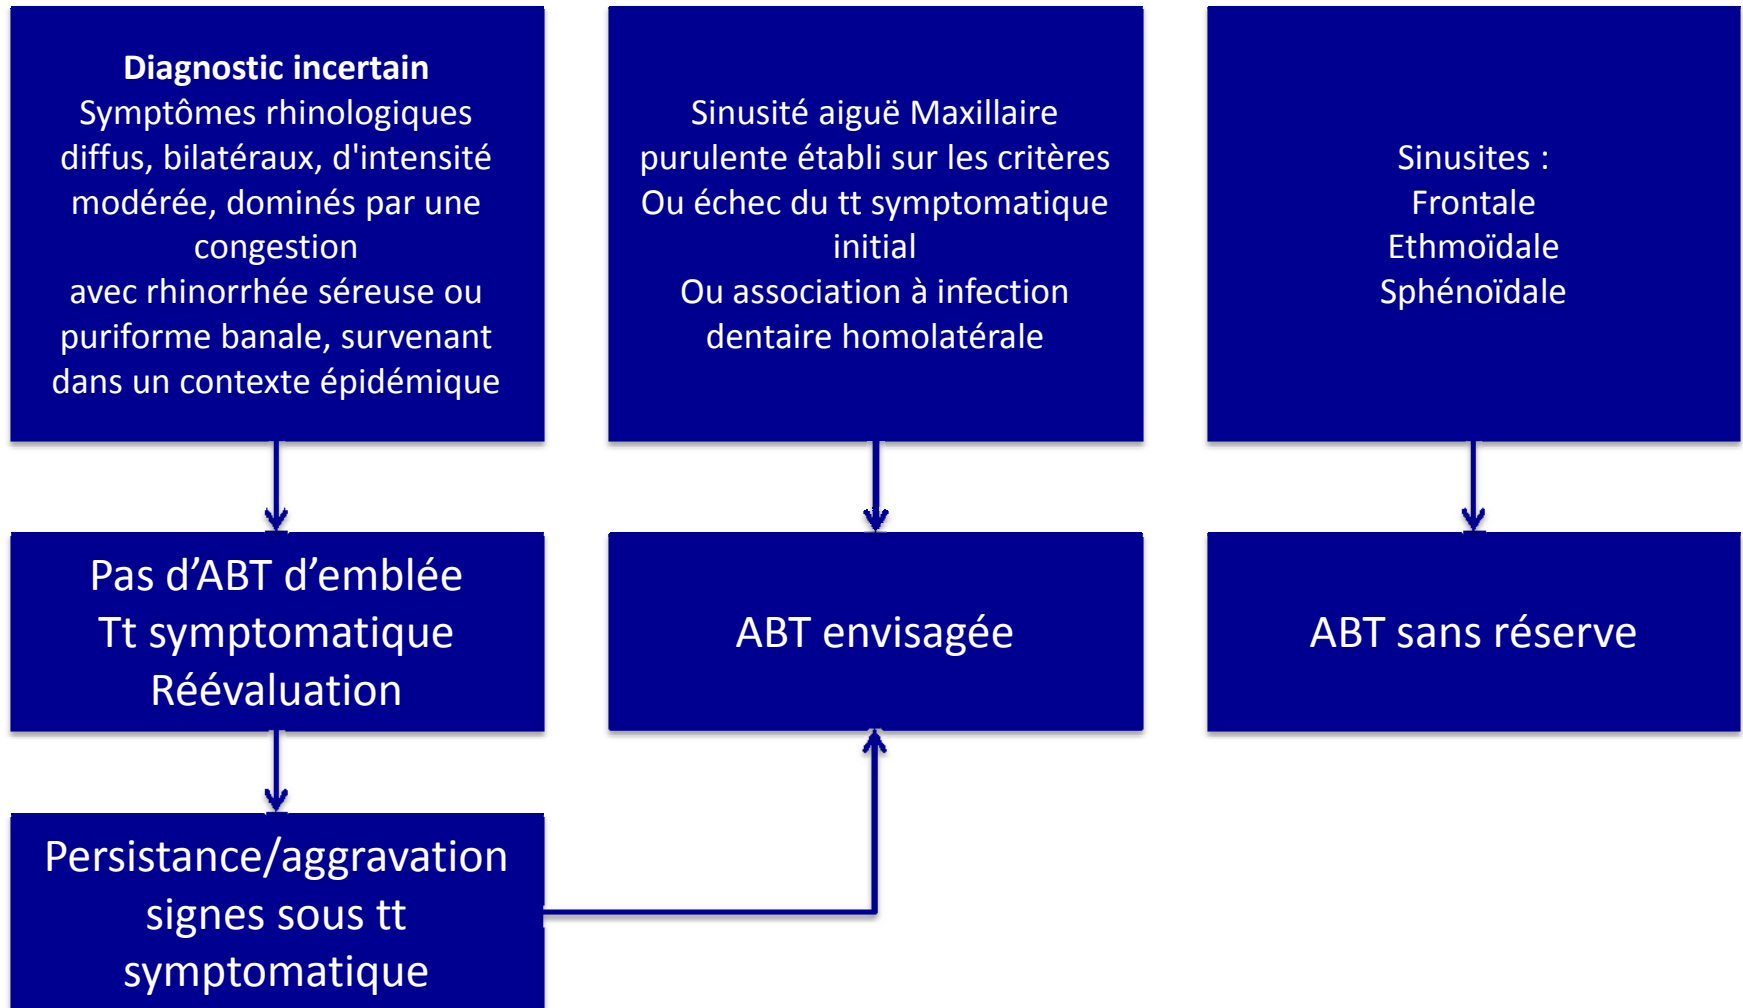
**Diagnostic incertain**
Symptômes rhinologiques diffus, bilatéraux, d'intensité modérée, dominés par une congestion
avec rhinorrhée séreuse ou puriforme banale, survenant dans un contexte épidémique

Sinusité aiguë Maxillaire purulente établi sur les critères
Ou échec du tt symptomatique initial
Ou association à infection dentaire homolatérale

Sinusites :
Frontale
Ethmoïdale
Sphénoïdale

Pas d'ABT d'emblée
Tt symptomatique
Réévaluation

ABT envisagée

ABT sans réserve

Persistance/aggravation signes sous tt symptomatique